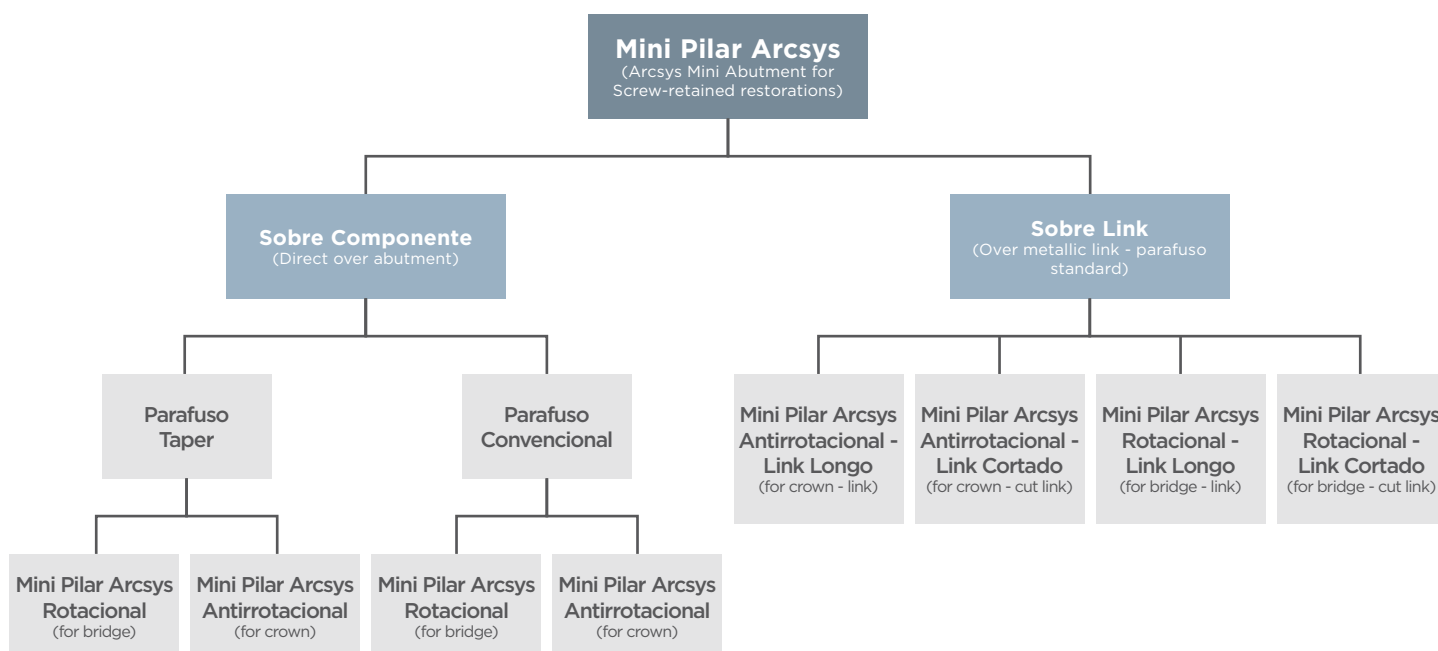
Mini Pilar Arcsys
(Arcsys Mini Abutment for Screw-retained restorations)

Sobre Componente
(Direct over abutment)

Sobre Link
(Over metallic link - parafuso standard)

Parafuso Taper

Parafuso Convencional

Mini Pilar Arcsys Antirrotacional - Link Longo
(for crown - link)

Mini Pilar Arcsys Antirrotacional - Link Cortado
(for crown - cut link)

Mini Pilar Arcsys Rotacional - Link Longo
(for bridge - link)

Mini Pilar Arcsys Rotacional - Link Cortado
(for bridge - cut link)

Mini Pilar Arcsys Rotacional
(for bridge)

Mini Pilar Arcsys Antirrotacional
(for crown)

Mini Pilar Arcsys Rotacional
(for bridge)

Mini Pilar Arcsys Antirrotacional
(for crown)